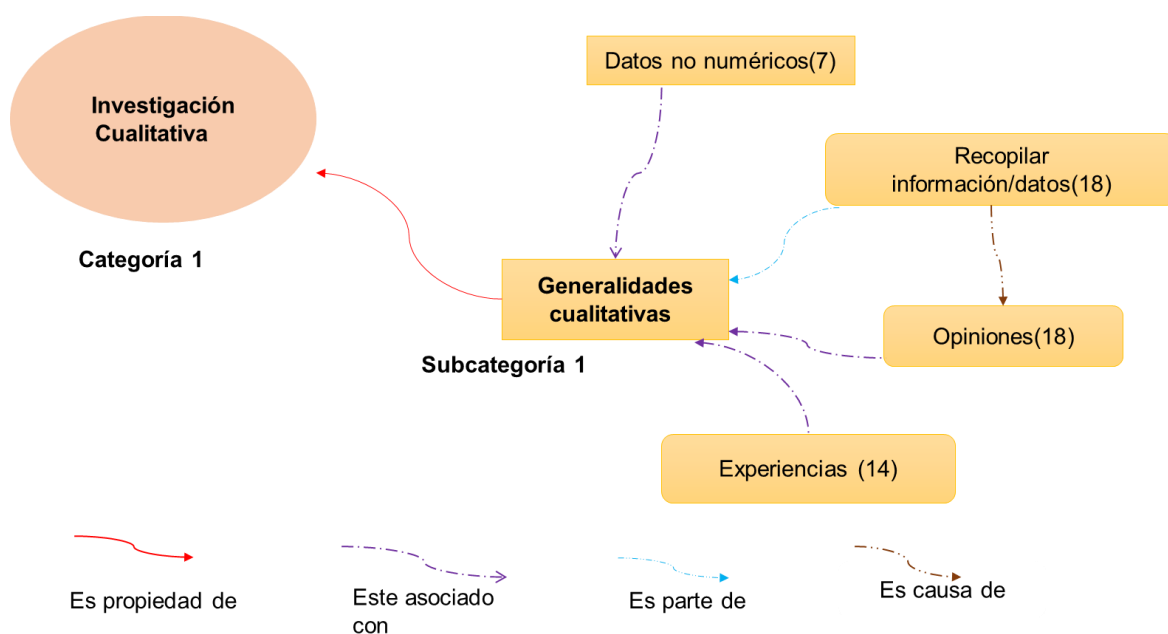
Investigación Cualitativa

Categoría 1

Datos no numéricos(7)

Recopilar información/datos(18)

Generalidades cualitativas

Subcategoría 1

Opiniones(18)

Experiencias (14)

Es propiedad de

Este asociado con

Es parte de

Es causa de